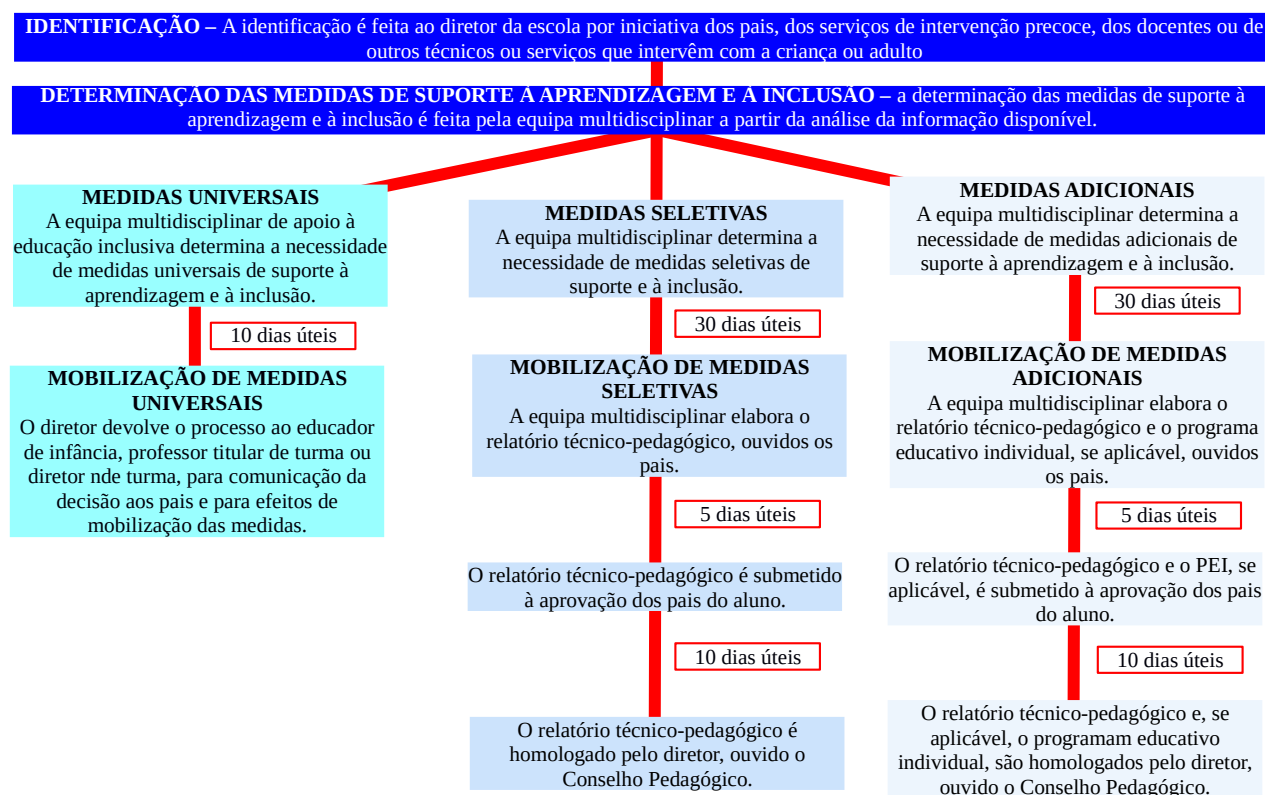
**IDENTIFICAÇÃO –** A identificação é feita ao diretor da escola por iniciativa dos pais, dos serviços de intervenção precoce, dos docentes ou de outros técnicos ou serviços que intervêm com a criança ou adulto

**DETERMINAÇÃO DAS MEDIDAS DE SUPORTE À APRENDIZAGEM E À INCLUSÃO –** a determinação das medidas de suporte à aprendizagem e à inclusão é feita pela equipa multidisciplinar a partir da análise da informação disponível.

**MEDIDAS UNIVERSAIS**
A equipa multidisciplinar de apoio à educação inclusiva determina a necessidade de medidas universais de suporte à aprendizagem e à inclusão.

10 dias úteis

**MOBILIZAÇÃO DE MEDIDAS UNIVERSAIS**
O diretor devolve o processo ao educador de infância, professor titular de turma ou diretor nde turma, para comunicação da decisão aos pais e para efeitos de mobilização das medidas.

**MEDIDAS SELETIVAS**
A equipa multidisciplinar determina a necessidade de medidas seletivas de suporte e à inclusão.

30 dias úteis

**MOBILIZAÇÃO DE MEDIDAS SELETIVAS**
A equipa multidisciplinar elabora o relatório técnico-pedagógico, ouvidos os pais.

5 dias úteis

O relatório técnico-pedagógico é submetido à aprovação dos pais do aluno.

10 dias úteis

O relatório técnico-pedagógico é homologado pelo diretor, ouvido o Conselho Pedagógico.

**MEDIDAS ADICIONAIS**
A equipa multidisciplinar determina a necessidade de medidas adicionais de suporte à aprendizagem e à inclusão.

30 dias úteis

**MOBILIZAÇÃO DE MEDIDAS ADICIONAIS**
A equipa multidisciplinar elabora o relatório técnico-pedagógico e o programa educativo individual, se aplicável, ouvidos os pais.

5 dias úteis

O relatório técnico-pedagógico e o PEI, se aplicável, é submetido à aprovação dos pais do aluno.

10 dias úteis

O relatório técnico-pedagógico e, se aplicável, o programam educativo individual, são homologados pelo diretor, ouvido o Conselho Pedagógico.